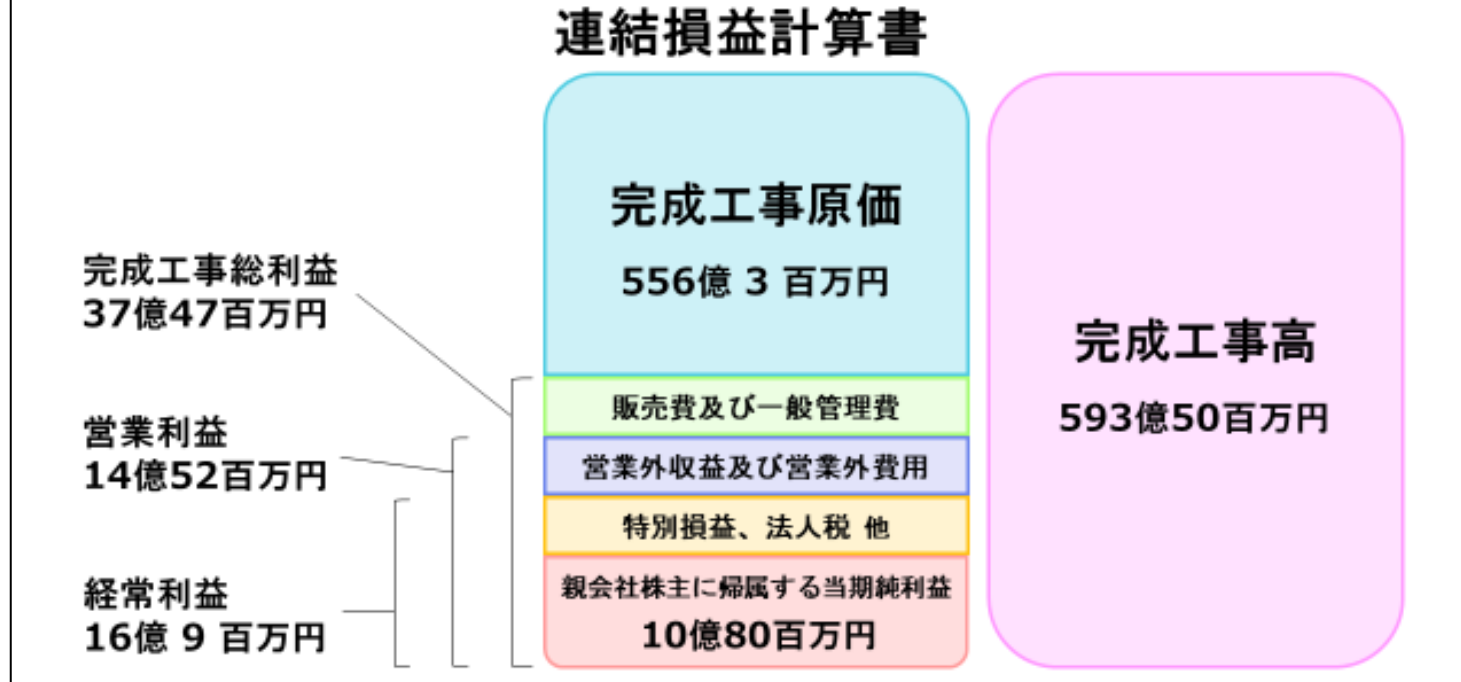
連結損益計算書

完成工事原価
556億 3 百万円

完成工事高
593億50百万円

完成工事総利益
37億47百万円

販売費及び一般管理費

営業利益
14億52百万円

営業外収益及び営業外費用

特別損益、法人税 他

経常利益
16億 9 百万円

親会社株主に帰属する当期純利益
10億80百万円